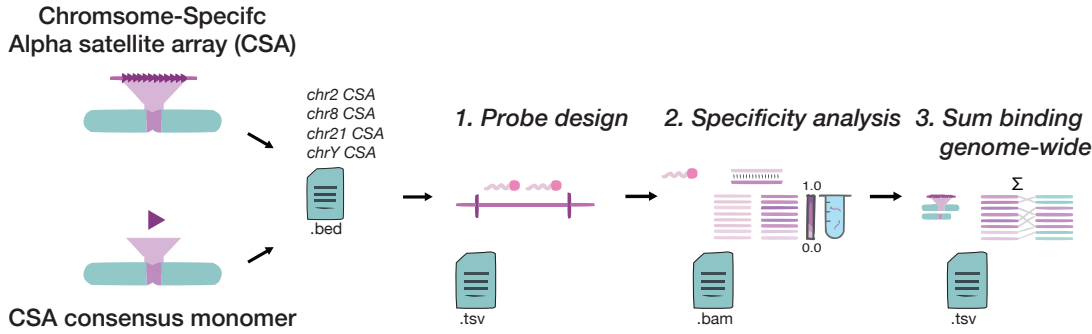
Chromsome-Specifc
Alpha satellite array (CSA)

CSA consensus monomer

chr2 CSA
chr8 CSA
chr21 CSA
chrY CSA

.bed

1. Probe design

.tsv

2. Specificity analysis

1.0

0.0

.bam

3. Sum binding genome-wide

$\Sigma$

.tsv